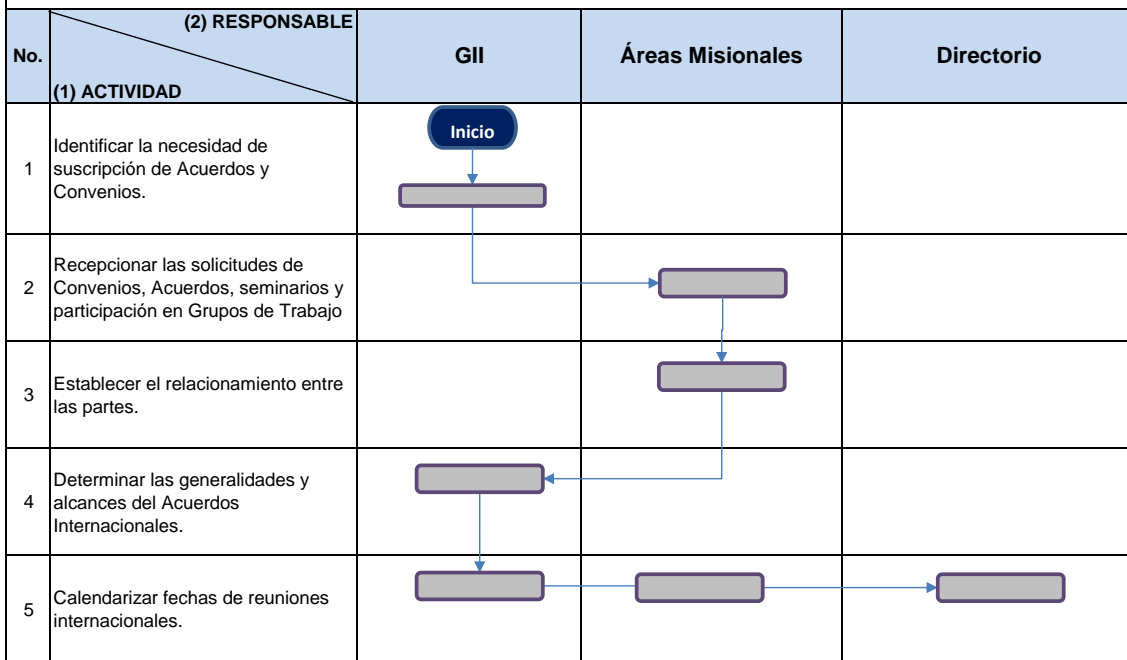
| No. | (2) RESPONSABLE (1) ACTIVIDAD | GII | Áreas Misionales | Directorio |
|---|---|---|---|---|
| 1 | Identificar la necesidad de suscripción de Acuerdos y Convenios. | Inicio | | |
| 2 | Recepcionar las solicitudes de Convenios, Acuerdos, seminarios y participación en Grupos de Trabajo | | | |
| 3 | Establecer el relacionamiento entre las partes. | | | |
| 4 | Determinar las generalidades y alcances del Acuerdos Internacionales. | | | |
| 5 | Calendarizar fechas de reuniones internacionales. | | | |